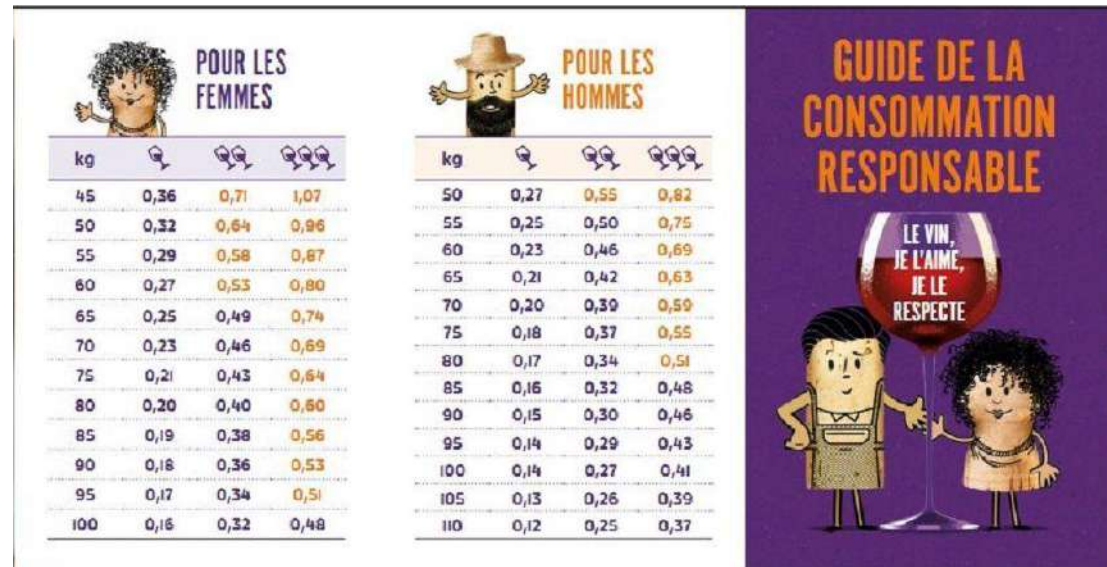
POUR LES FEMMES

| kg | | | |
|---|---|---|---|
| 45 | 0,36 | 0,71 | 1,07 |
| 50 | 0,32 | 0,64 | 0,96 |
| 55 | 0,29 | 0,58 | 0,87 |
| 60 | 0,27 | 0,53 | 0,80 |
| 65 | 0,25 | 0,49 | 0,74 |
| 70 | 0,23 | 0,46 | 0,69 |
| 75 | 0,21 | 0,43 | 0,64 |
| 80 | 0,20 | 0,40 | 0,60 |
| 85 | 0,19 | 0,38 | 0,56 |
| 90 | 0,18 | 0,36 | 0,53 |
| 95 | 0,17 | 0,34 | 0,51 |
| 100 | 0,16 | 0,32 | 0,48 |

POUR LES HOMMES

| kg | | | |
|---|---|---|---|
| 50 | 0,27 | 0,55 | 0,82 |
| 55 | 0,25 | 0,50 | 0,75 |
| 60 | 0,23 | 0,46 | 0,69 |
| 65 | 0,21 | 0,42 | 0,63 |
| 70 | 0,20 | 0,39 | 0,59 |
| 75 | 0,18 | 0,37 | 0,55 |
| 80 | 0,17 | 0,34 | 0,51 |
| 85 | 0,16 | 0,32 | 0,48 |
| 90 | 0,15 | 0,30 | 0,46 |
| 95 | 0,14 | 0,29 | 0,43 |
| 100 | 0,14 | 0,27 | 0,41 |
| 105 | 0,13 | 0,26 | 0,39 |
| 110 | 0,12 | 0,25 | 0,37 |

GUIDE DE LA CONSOMMATION RESPONSABLE

LE VIN, JE L'AIME, JE LE RESPECTE